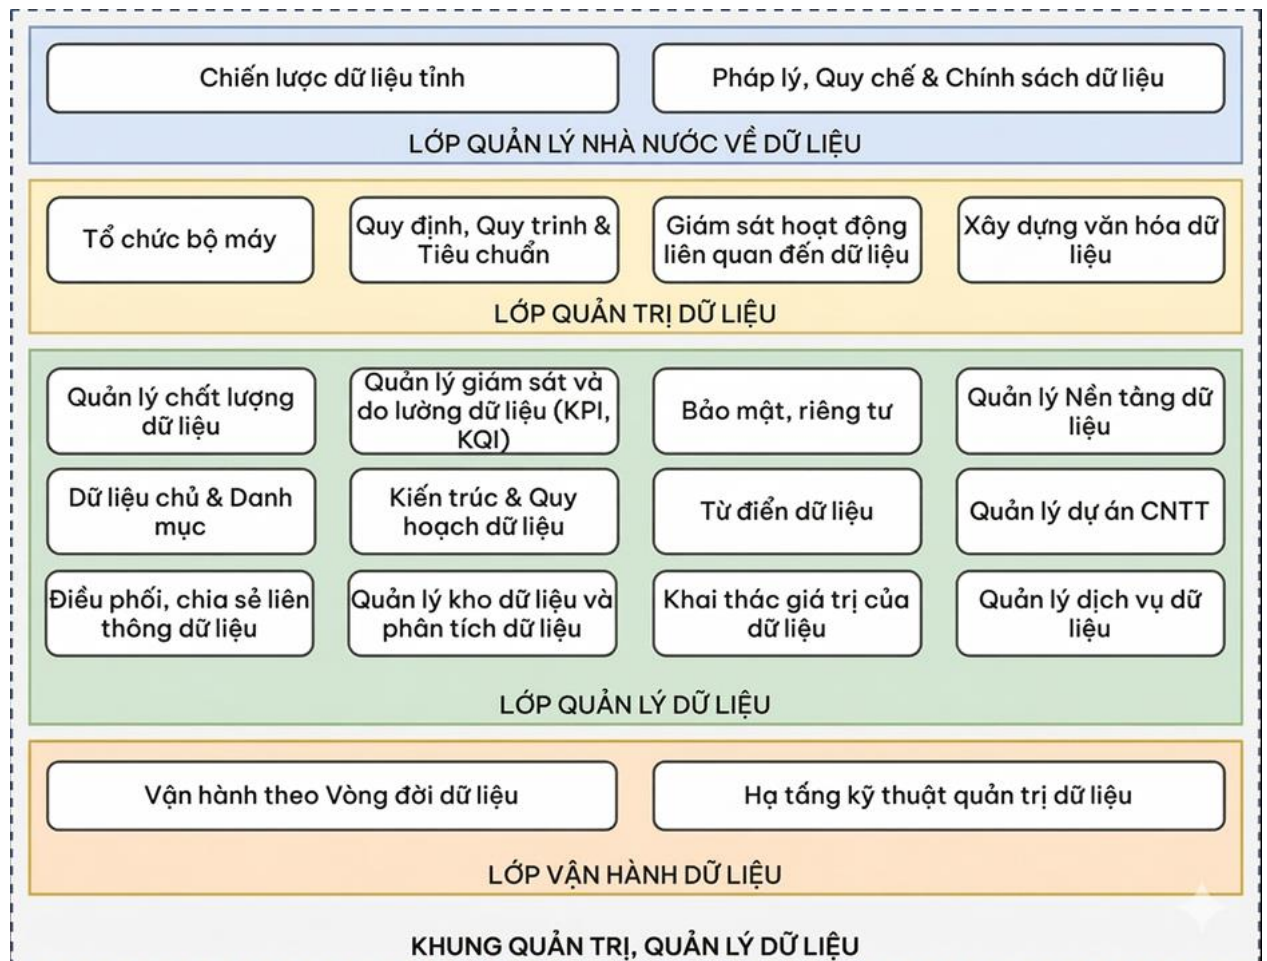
Chiến lược dữ liệu tỉnh

Pháp lý, Quy chế & Chính sách dữ liệu

LỚP QUẢN LÝ NHÀ NƯỚC VỀ DỮ LIỆU

Tổ chức bộ máy

Quy định, Quy trình & Tiêu chuẩn

Giám sát hoạt động liên quan đến dữ liệu

Xây dựng văn hóa dữ liệu

LỚP QUẢN TRỊ DỮ LIỆU

Quản lý chất lượng dữ liệu

Quản lý giám sát và đo lường dữ liệu (KPI, KQI)

Bảo mật, riêng tư

Quản lý Nền tảng dữ liệu

Dữ liệu chủ & Danh mục

Kiến trúc & Quy hoạch dữ liệu

Từ điển dữ liệu

Quản lý dự án CNTT

Điều phối, chia sẻ liên thông dữ liệu

Quản lý kho dữ liệu và phân tích dữ liệu

Khai thác giá trị của dữ liệu

Quản lý dịch vụ dữ liệu

LỚP QUẢN LÝ DỮ LIỆU

Vận hành theo Vòng đời dữ liệu

Hạ tầng kỹ thuật quản trị dữ liệu

LỚP VẬN HÀNH DỮ LIỆU

KHUNG QUẢN TRỊ, QUẢN LÝ DỮ LIỆU